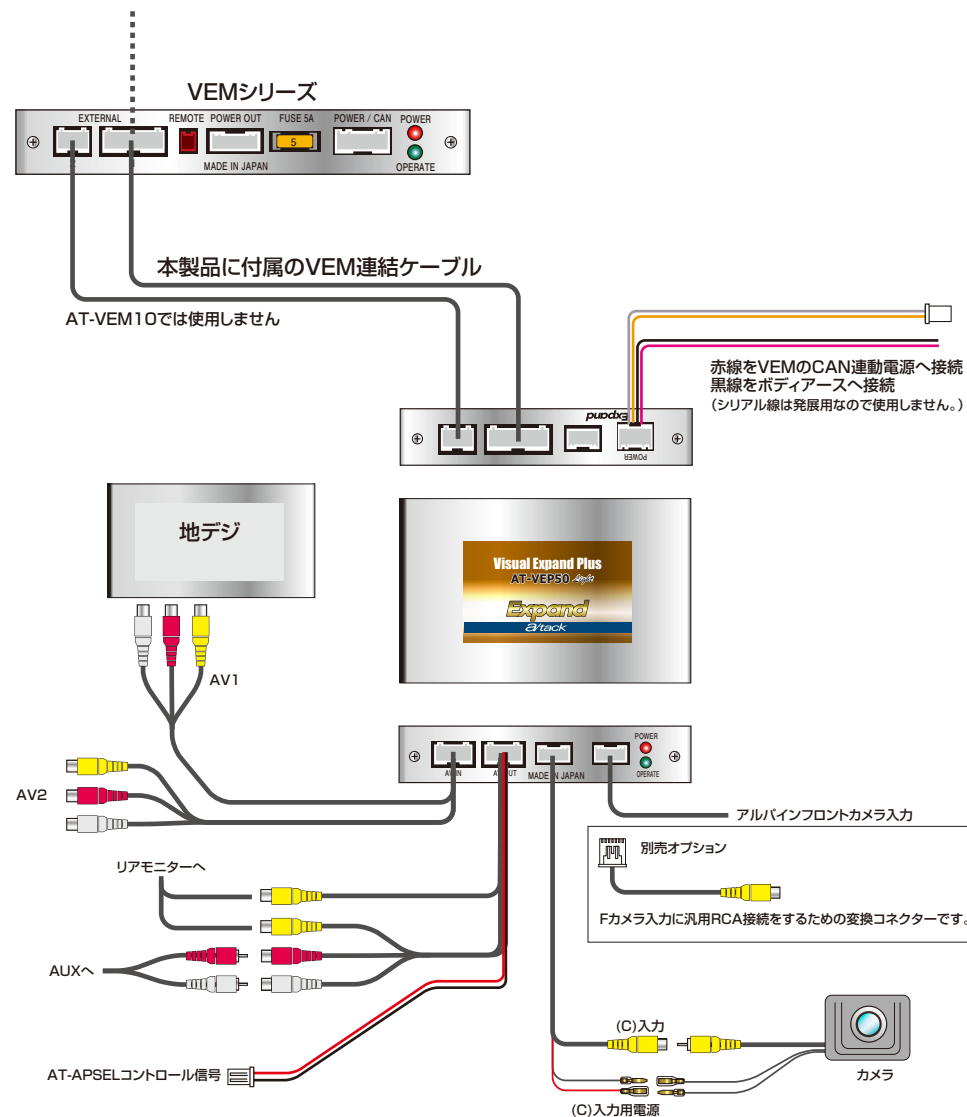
VEMシリーズ

EXTERNAL REMOTE POWER OUT FUSE 5A POWER / CAN POWER

5

MADE IN JAPAN OPERATE

本製品に付属のVEM連結ケーブル

AT-VEM10では使用しません

Expand

POWER

赤線をVEMのCAN連動電源へ接続
黒線をボディアースへ接続
(シリアル線は発展用なので使用しません。)

地デジ

Visual Expand Plus
AT-VEP50
Expand
a'tack

AV1

AV2

AV IN AV OUT MADE IN JAPAN POWER OPERATE

アルパインフロントカメラ入力

別売オプション

Fカメラ入力に汎用RCA接続をするための変換コネクターです。

リアモニターへ

AUXへ

(C)入力

カメラ

AT-APSELコントロール信号

(C)入力用電源